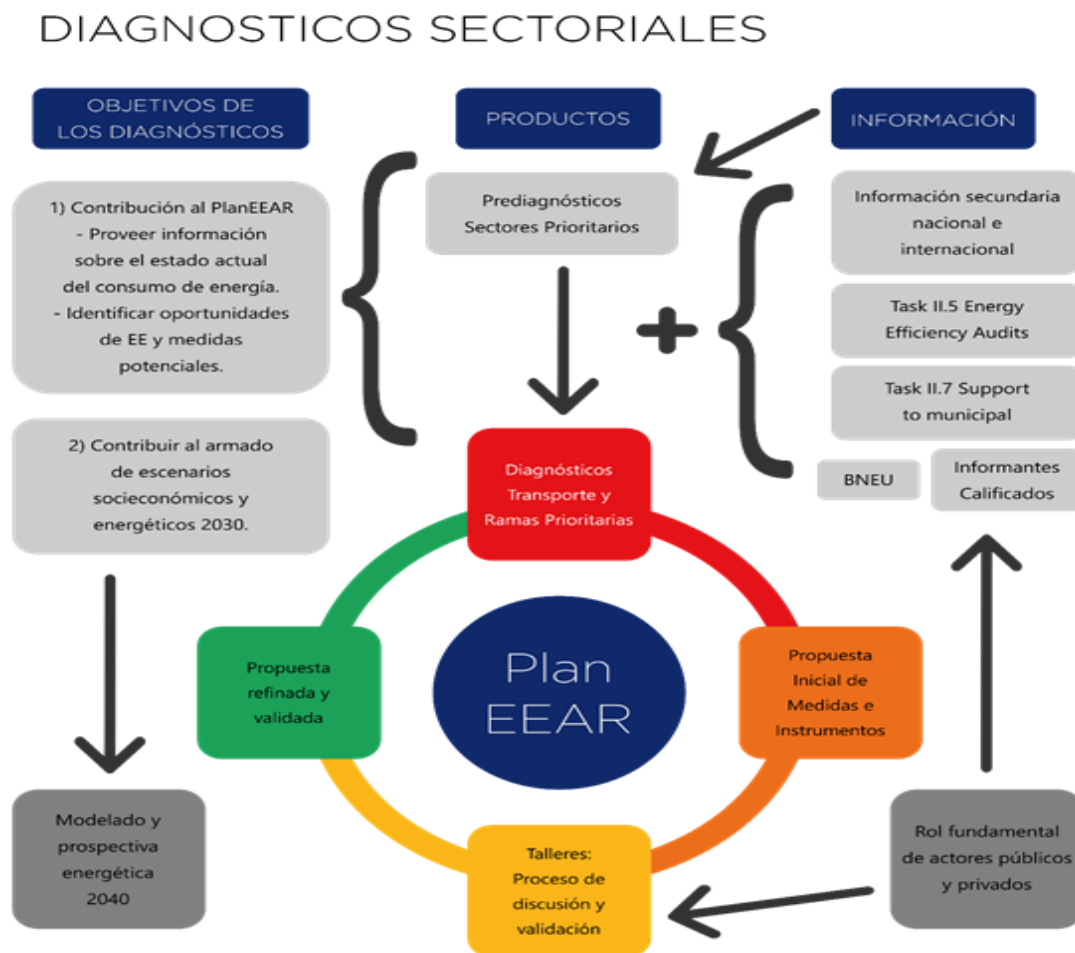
DIAGNOSTICOS SECTORIALES

OBJETIVOS DE LOS DIAGNÓSTICOS

PRODUCTOS

INFORMACIÓN

1) Contribución al PlanEEAR
- Proveer información sobre el estado actual del consumo de energía.
- Identificar oportunidades de EE y medidas potenciales.

2) Contribuir al armado de escenarios socieconómicos y energéticos 2030.

Modelado y prospectiva energética 2040

Prediagnósticos Sectores Prioritarios

+

Información secundaria nacional e internacional

Task II.5 Energy Efficiency Audits

Task II.7 Support to municipal

BNEU

Informantes Calificados

Diagnósticos Transporte y Ramas Prioritarias

Propuesta Inicial de Medidas e Instrumentos

Talleres: Proceso de discusión y validación

Propuesta refinada y validada

Plan EEAR

Rol fundamental de actores públicos y privados